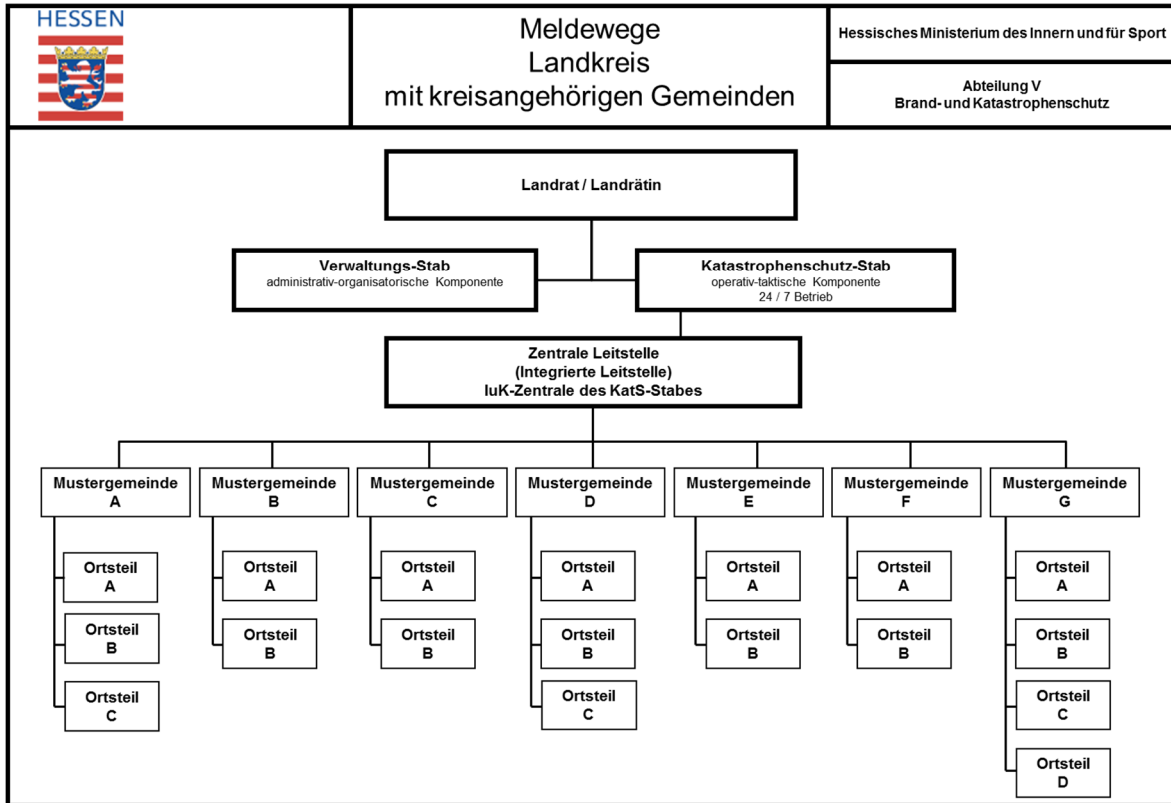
HESSEN

Meldewege
Landkreis
mit kreisangehörigen Gemeinden

Hessisches Ministerium des Innern und für Sport

Abteilung V
Brand- und Katastrophenschutz

Landrat / Landrätin

Verwaltungs-Stab
administrativ-organisatorische Komponente

Katastrophenschutz-Stab
operativ-taktische Komponente
24 / 7 Betrieb

Zentrale Leitstelle
(Integrierte Leitstelle)
IuK-Zentrale des KatS-Stabes

Mustergemeinde A

Ortsteil A

Ortsteil B

Ortsteil C

Mustergemeinde B

Ortsteil A

Ortsteil B

Mustergemeinde C

Ortsteil A

Ortsteil B

Mustergemeinde D

Ortsteil A

Ortsteil B

Ortsteil C

Mustergemeinde E

Ortsteil A

Ortsteil B

Mustergemeinde F

Ortsteil A

Ortsteil B

Mustergemeinde G

Ortsteil A

Ortsteil B

Ortsteil C

Ortsteil D